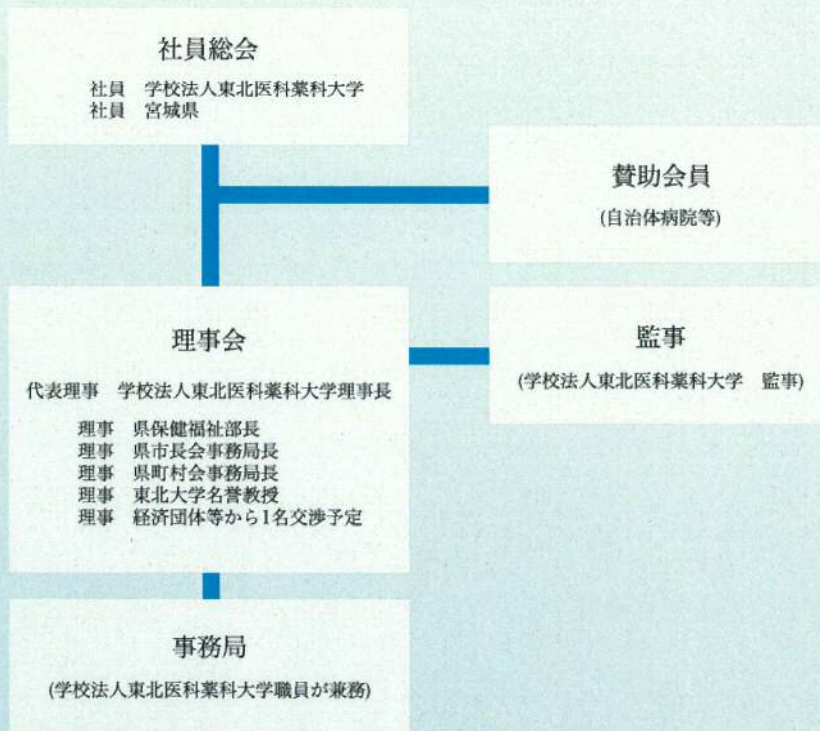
社員総会

社員　学校法人東北医科薬科大学
社員　宮城県

賛助会員

(自治体病院等)

理事会

代表理事　学校法人東北医科薬科大学理事長

理事　県保健福祉部長
理事　県市長会事務局長
理事　県町村会事務局長
理事　東北大学名誉教授
理事　経済団体等から1名交渉予定

監事

(学校法人東北医科薬科大学　監事)

事務局

(学校法人東北医科薬科大学職員が兼務)